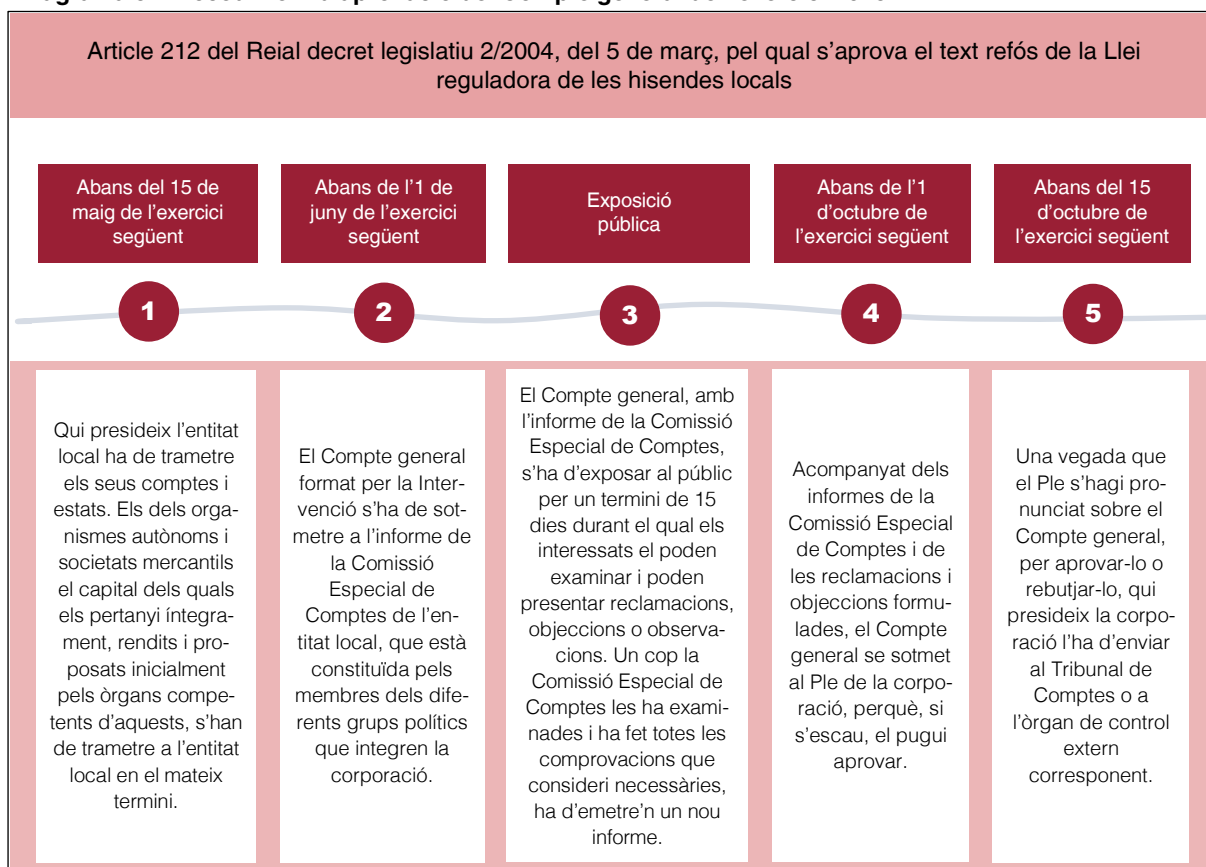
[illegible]

Article 212 del Reial decret legislatiu 2/2004, del 5 de març, pel qual s'aprova el text refós de la Llei reguladora de les hisendes locals

Abans del 15 de maig de l'exercici següent

Abans de l'1 de juny de l'exercici següent

Exposició pública

Abans de l'1 d'octubre de l'exercici següent

Abans del 15 d'octubre de l'exercici següent

1

2

3

4

5

Qui presideix l'entitat local ha de trametre els seus comptes i estats. Els dels organismes autònoms i societats mercantils el capital dels quals els pertanyi íntegrament, rendits i proposats inicialment pels òrgans competents d'aquests, s'han de trametre a l'entitat local en el mateix termini.

El Compte general format per la Intervenció s'ha de sotmetre a l'informe de la Comissió Especial de Comptes de l'entitat local, que està constituïda pels membres dels diferents grups polítics que integren la corporació.

El Compte general, amb l'informe de la Comissió Especial de Comptes, s'ha d'exposar al públic per un termini de 15 dies durant el qual els interessats el poden examinar i poden presentar reclamacions, objeccions o observacions. Un cop la Comissió Especial de Comptes les ha examinades i ha fet totes les comprovacions que consideri necessàries, ha d'emetre'n un nou informe.

Acompanyat dels informes de la Comissió Especial de Comptes i de les reclamacions i objeccions formulades, el Compte general se sotmet al Ple de la corporació, perquè, si s'escau, el pugui aprovar.

Una vegada que el Ple s'hagi pronunciat sobre el Compte general, per aprovar-lo o rebutjar-lo, qui presideix la corporació l'ha d'enviar al Tribunal de Comptes o a l'òrgan de control extern corresponent.